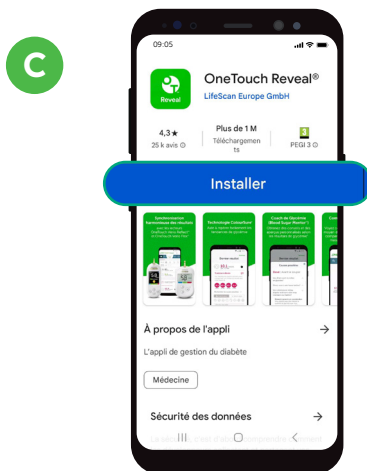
C

09:05

Reveal

OneTouch Reveal®

LifeScan Europe GmbH

4,3★
25 k avis

Plus de 1 M
Téléchargements

3
PEGI 3

Installer

Synchronisation automatique des résultats

Technologie ColourSure

Coach de Glycémie Blood Sugar Mentor

À propos de l'appli

L'appli de gestion du diabète

Médecine

Sécurité des données

→

→